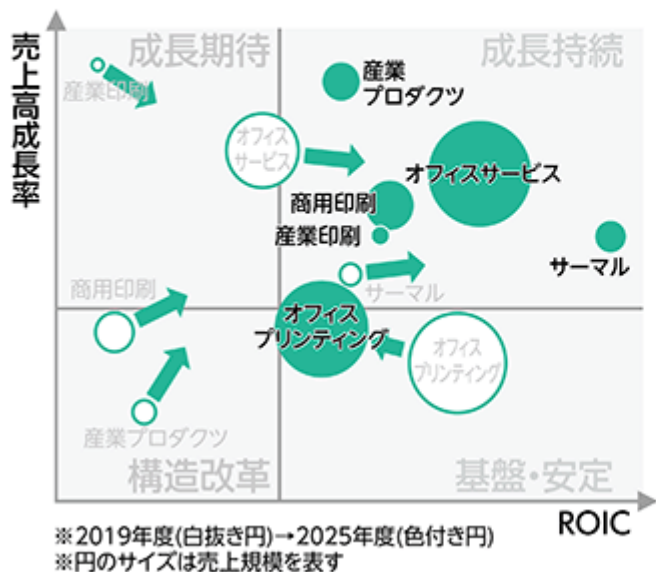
売上高成長率

成長期待

成長持続

構造改革

基盤・安定

産業印刷

産業プロダクツ

オフィスサービス

オフィスサービス

商用印刷

産業印刷

サーマル

サーマル

商用印刷

オフィスプリンティング

オフィスプリンティング

産業プロダクツ

ROIC

※2019年度(白抜き円)→2025年度(色付き円)
※円のサイズは売上規模を表す